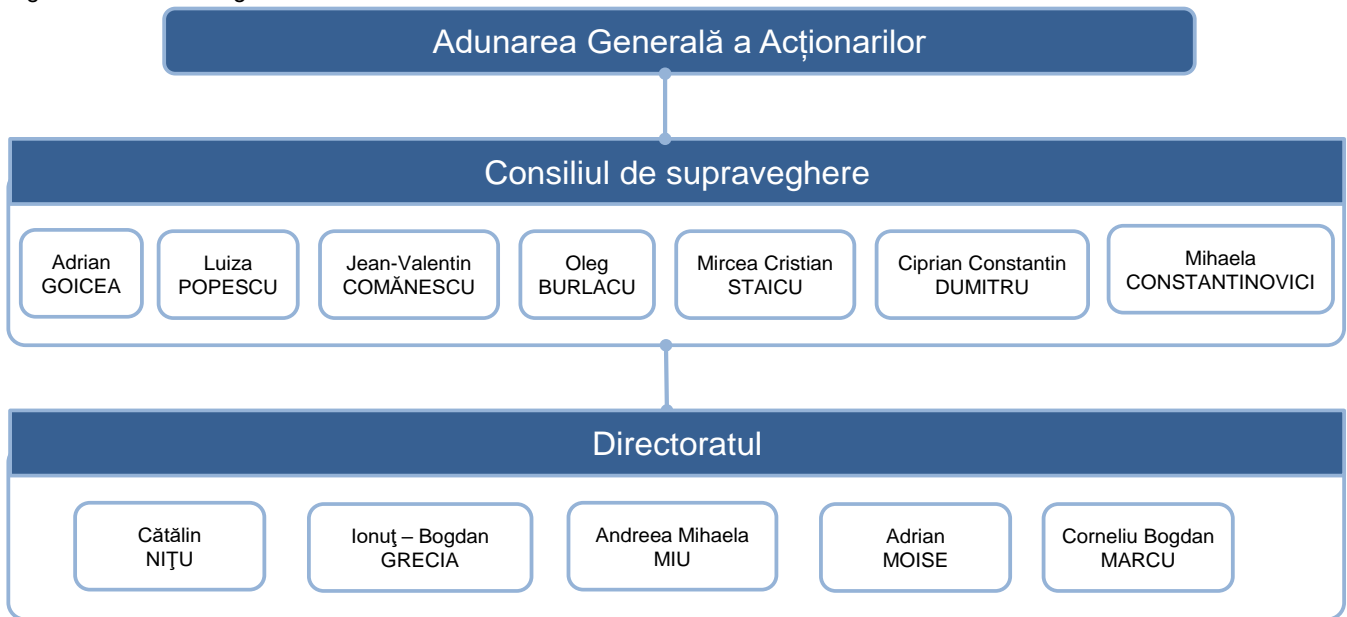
Adunarea Generală a Acționarilor

Consiliul de supraveghere

Adrian GOICEA

Luiza POPESCU

Jean-Valentin COMĂNESCU

Oleg BURLACU

Mircea Cristian STAICU

Ciprian Constantin DUMITRU

Mihaela CONSTANTINOVICI

Directoratul

Cătălin NIŢU

Ionuţ – Bogdan GRECIA

Andreea Mihaela MIU

Adrian MOISE

Corneliu Bogdan MARCU